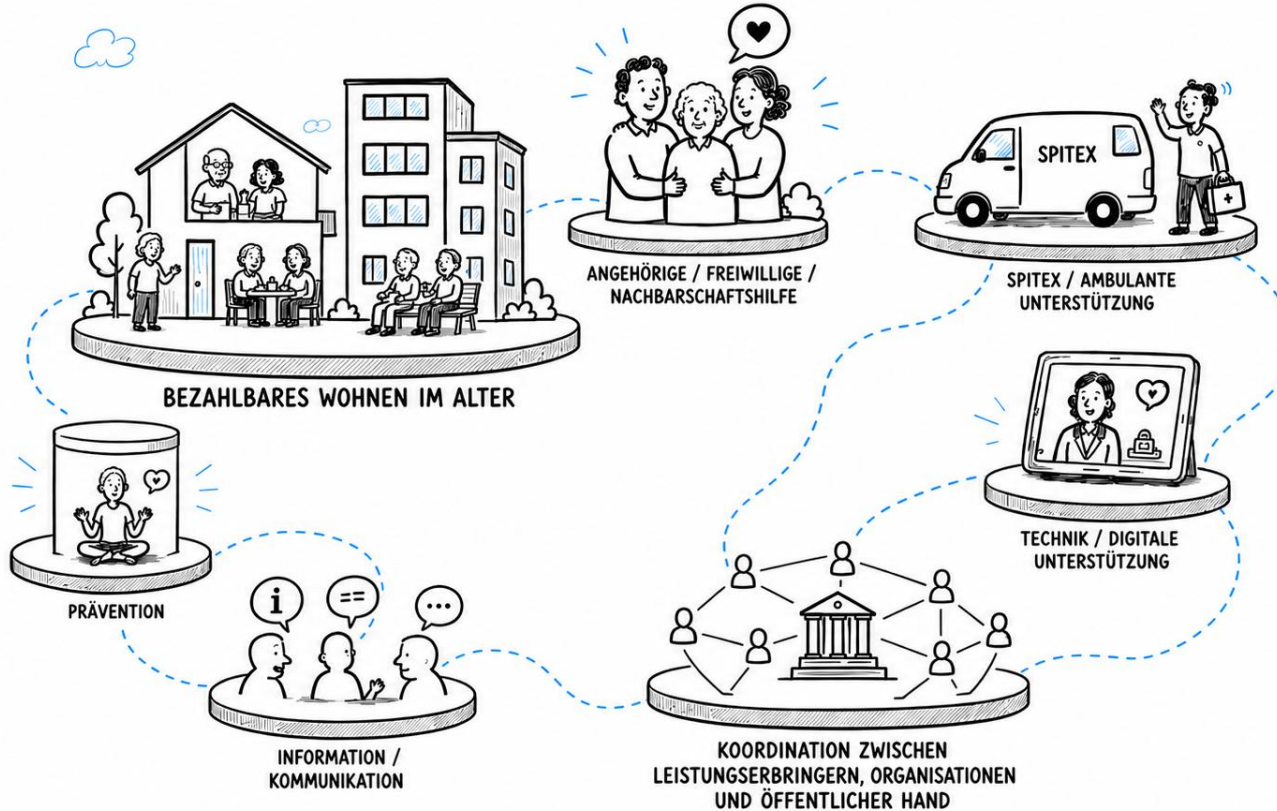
ANGEHÖRIGE / FREIWILLIGE / NACHBARSCHAFTSHILFE

SPITEX

SPITEX / AMBULANTE UNTERSTÜTZUNG

BEZAHLBARES WOHNEN IM ALTER

TECHNIK / DIGITALE UNTERSTÜTZUNG

PRÄVENTION

i

==

...

INFORMATION / KOMMUNIKATION

KOORDINATION ZWISCHEN LEISTUNGSERBRINGERN, ORGANISATIONEN UND ÖFFENTLICHER HAND